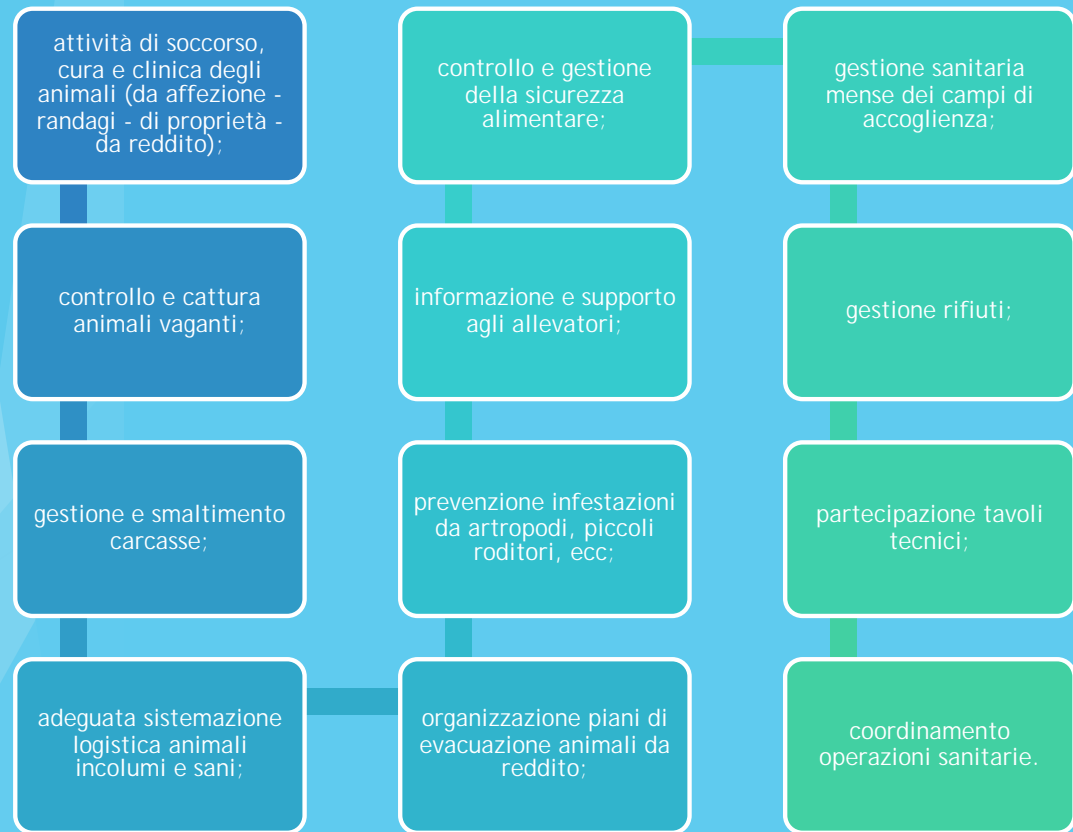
attività di soccorso, cura e clinica degli animali (da affezione - randagi - di proprietà - da reddito);

controllo e cattura animali vaganti;

gestione e smaltimento carcasse;

adeguata sistemazione logistica animali incolumi e sani;

organizzazione piani di evacuazione animali da reddito;

prevenzione infestazioni da artropodi, piccoli roditori, ecc;

informazione e supporto agli allevatori;

controllo e gestione della sicurezza alimentare;

gestione sanitaria mense dei campi di accoglienza;

gestione rifiuti;

partecipazione tavoli tecnici;

coordinamento operazioni sanitarie.